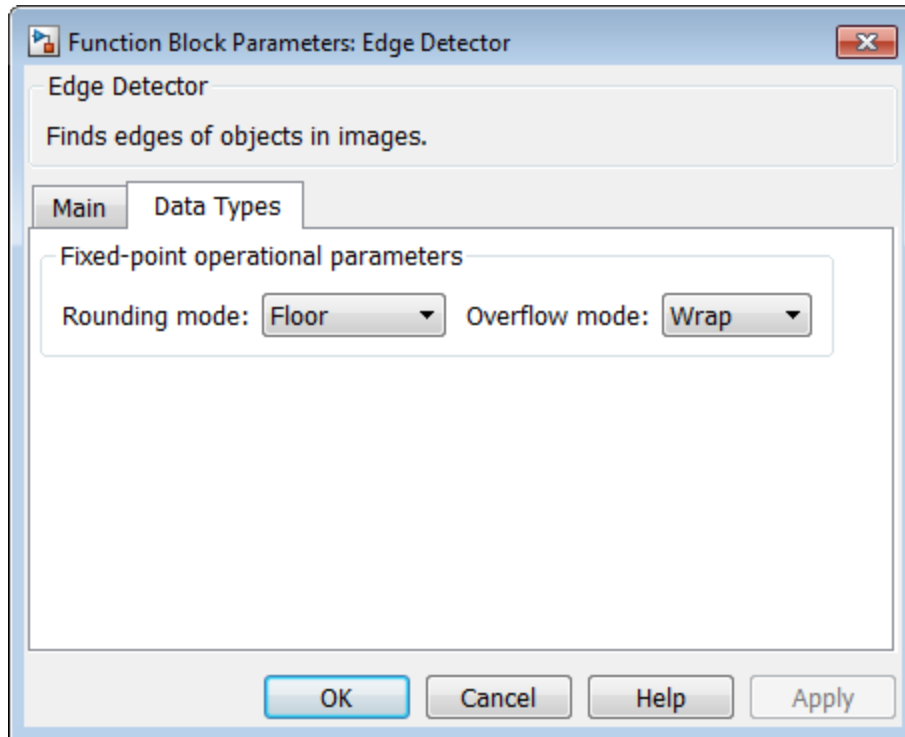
Function Block Parameters: Edge Detector

Edge Detector

Finds edges of objects in images.

Main

Data Types

Fixed-point operational parameters

Rounding mode: Floor

Overflow mode: Wrap

OK

Cancel

Help

Apply